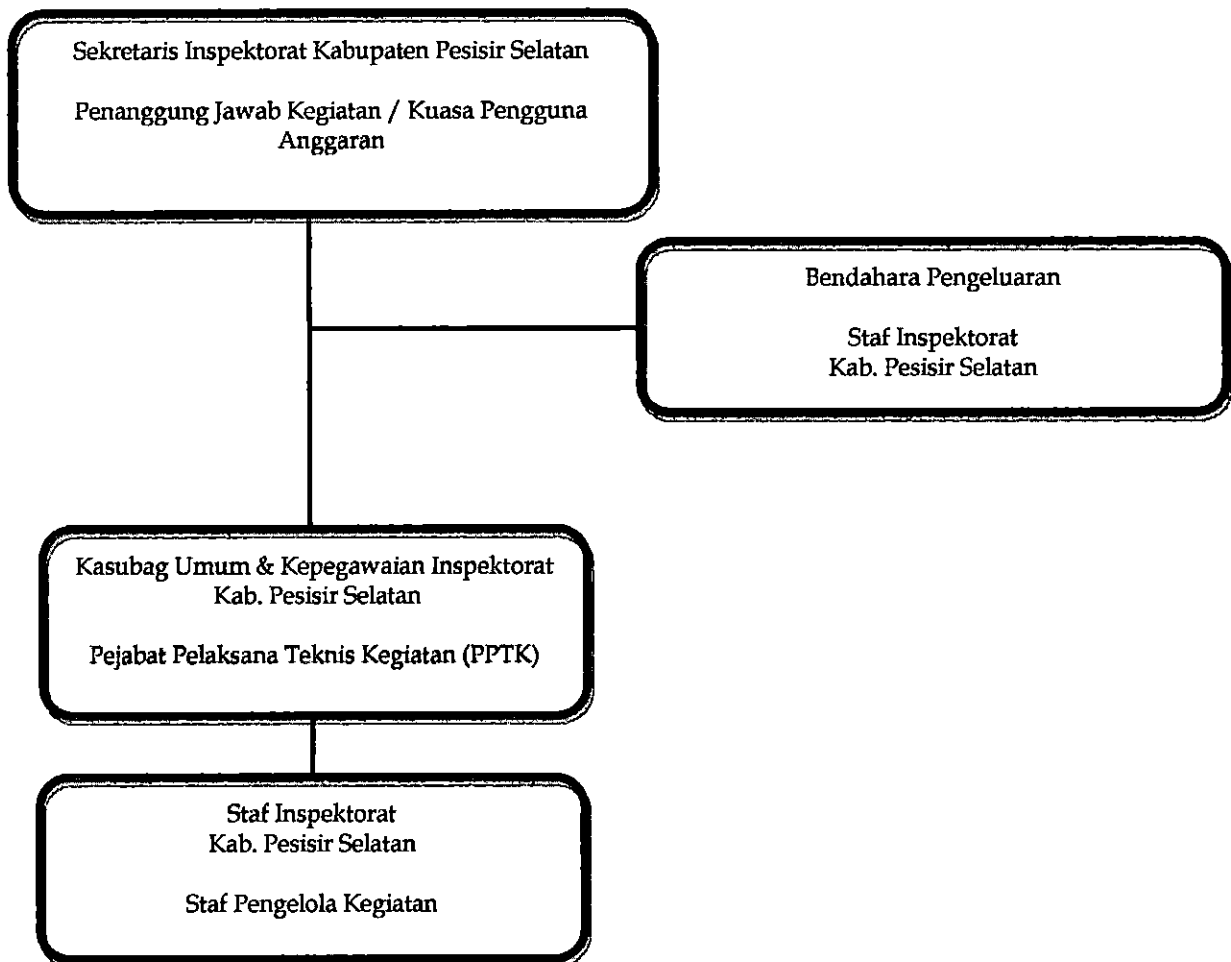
Sekretaris Inspektorat Kabupaten Pesisir Selatan

Penanggung Jawab Kegiatan / Kuasa Pengguna Anggaran

Bendahara Pengeluaran

Staf Inspektorat
Kab. Pesisir Selatan

Kasubag Umum & Kepegawaian Inspektorat
Kab. Pesisir Selatan

Pejabat Pelaksana Teknis Kegiatan (PPTK)

Staf Inspektorat
Kab. Pesisir Selatan

Staf Pengelola Kegiatan